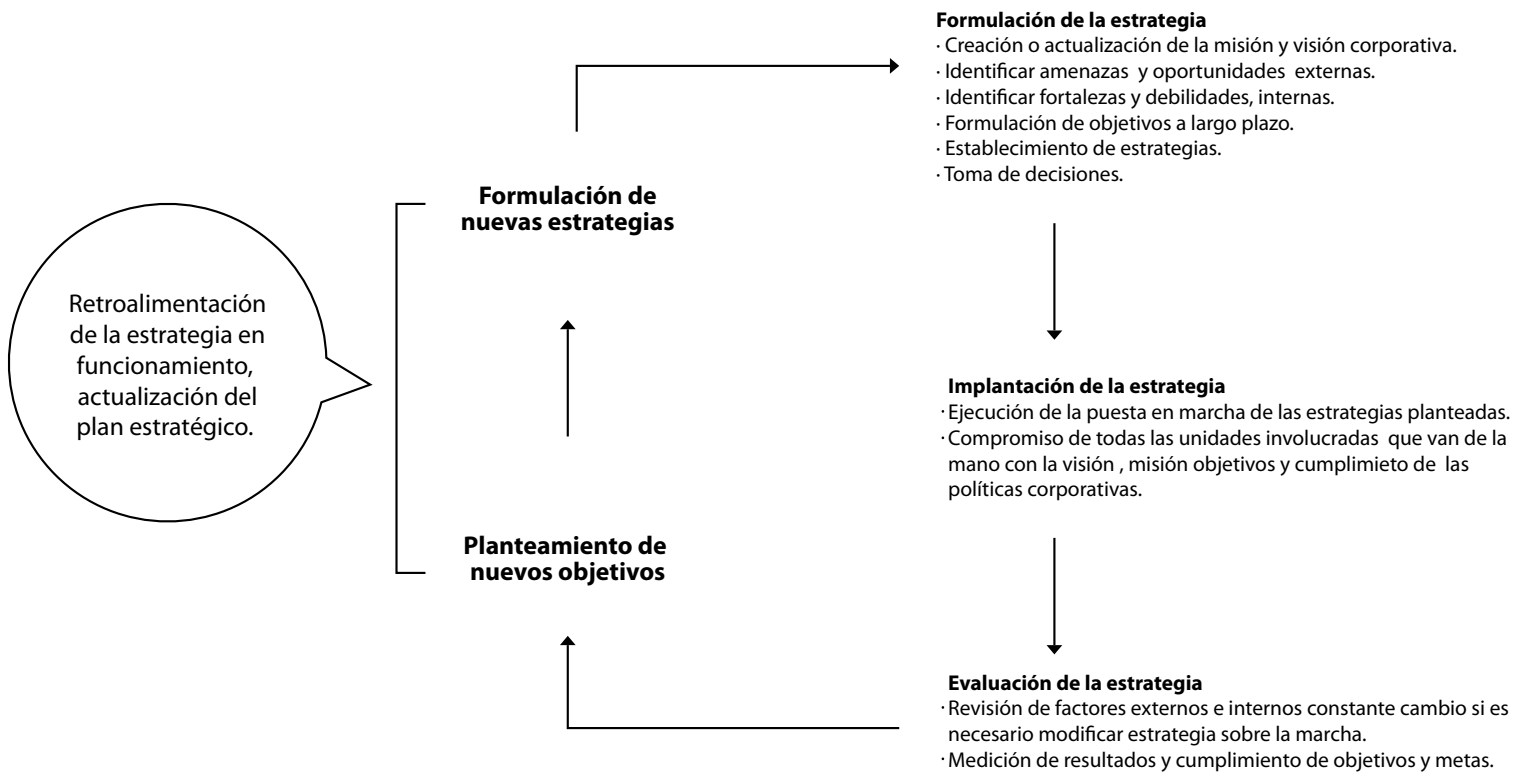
Formulación de la estrategia
· Creación o actualización de la misión y visión corporativa.
· Identificar amenazas y oportunidades externas.
· Identificar fortalezas y debilidades, internas.
· Formulación de objetivos a largo plazo.
· Establecimiento de estrategias.
· Toma de decisiones.

Formulación de nuevas estrategias

Retroalimentación de la estrategia en funcionamiento, actualización del plan estratégico.

Implantación de la estrategia
· Ejecución de la puesta en marcha de las estrategias planteadas.
· Compromiso de todas las unidades involucradas que van de la mano con la visión , misión objetivos y cumplimieto de las políticas corporativas.

Planteamiento de nuevos objetivos

Evaluación de la estrategia
· Revisión de factores externos e internos constante cambio si es necesario modificar estrategia sobre la marcha.
· Medición de resultados y cumplimiento de objetivos y metas.